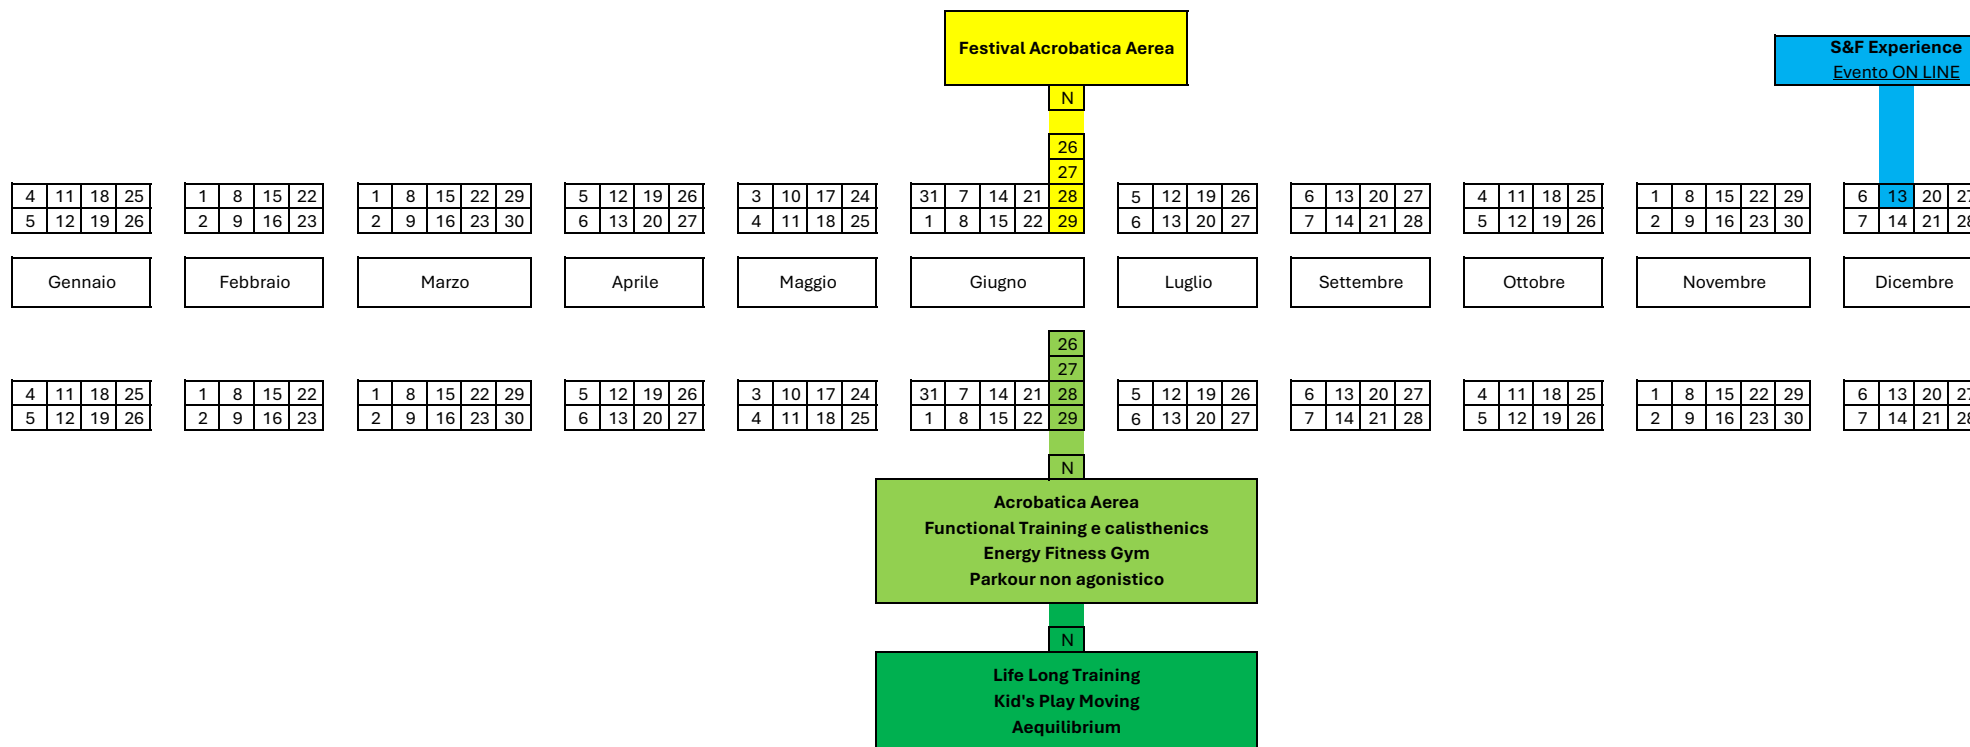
Festival Acrobatica Aerea

N

26
27

S&F Experience
Evento ON LINE

| 4 | 11 | 18 | 25 |
|---|---|---|---|
| 5 | 12 | 19 | 26 |

| 1 | 8 | 15 | 22 |
|---|---|---|---|
| 2 | 9 | 16 | 23 |

| 1 | 8 | 15 | 22 | 29 |
|---|---|---|---|---|
| 2 | 9 | 16 | 23 | 30 |

| 5 | 12 | 19 | 26 |
|---|---|---|---|
| 6 | 13 | 20 | 27 |

| 3 | 10 | 17 | 24 |
|---|---|---|---|
| 4 | 11 | 18 | 25 |

| 31 | 7 | 14 | 21 | 28 |
|---|---|---|---|---|
| 1 | 8 | 15 | 22 | 29 |

| 5 | 12 | 19 | 26 |
|---|---|---|---|
| 6 | 13 | 20 | 27 |

| 6 | 13 | 20 | 27 |
|---|---|---|---|
| 7 | 14 | 21 | 28 |

| 4 | 11 | 18 | 25 |
|---|---|---|---|
| 5 | 12 | 19 | 26 |

| 1 | 8 | 15 | 22 | 29 |
|---|---|---|---|---|
| 2 | 9 | 16 | 23 | 30 |

| 6 | 13 | 20 | 2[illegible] |
|---|---|---|---|
| 7 | 14 | 21 | 2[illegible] |

Gennaio Febbraio Marzo Aprile Maggio Giugno Luglio Settembre Ottobre Novembre Dicembre

26
27

| 4 | 11 | 18 | 25 |
|---|---|---|---|
| 5 | 12 | 19 | 26 |

| 1 | 8 | 15 | 22 |
|---|---|---|---|
| 2 | 9 | 16 | 23 |

| 1 | 8 | 15 | 22 | 29 |
|---|---|---|---|---|
| 2 | 9 | 16 | 23 | 30 |

| 5 | 12 | 19 | 26 |
|---|---|---|---|
| 6 | 13 | 20 | 27 |

| 3 | 10 | 17 | 24 |
|---|---|---|---|
| 4 | 11 | 18 | 25 |

| 31 | 7 | 14 | 21 | 28 |
|---|---|---|---|---|
| 1 | 8 | 15 | 22 | 29 |

| 5 | 12 | 19 | 26 |
|---|---|---|---|
| 6 | 13 | 20 | 27 |

| 6 | 13 | 20 | 27 |
|---|---|---|---|
| 7 | 14 | 21 | 28 |

| 4 | 11 | 18 | 25 |
|---|---|---|---|
| 5 | 12 | 19 | 26 |

| 1 | 8 | 15 | 22 | 29 |
|---|---|---|---|---|
| 2 | 9 | 16 | 23 | 30 |

| 6 | 13 | 20 | 2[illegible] |
|---|---|---|---|
| 7 | 14 | 21 | 2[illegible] |

N

Acrobatica Aerea
Functional Training e calisthenics
Energy Fitness Gym
Parkour non agonistico

N

Life Long Training
Kid's Play Moving
Aequilibrium